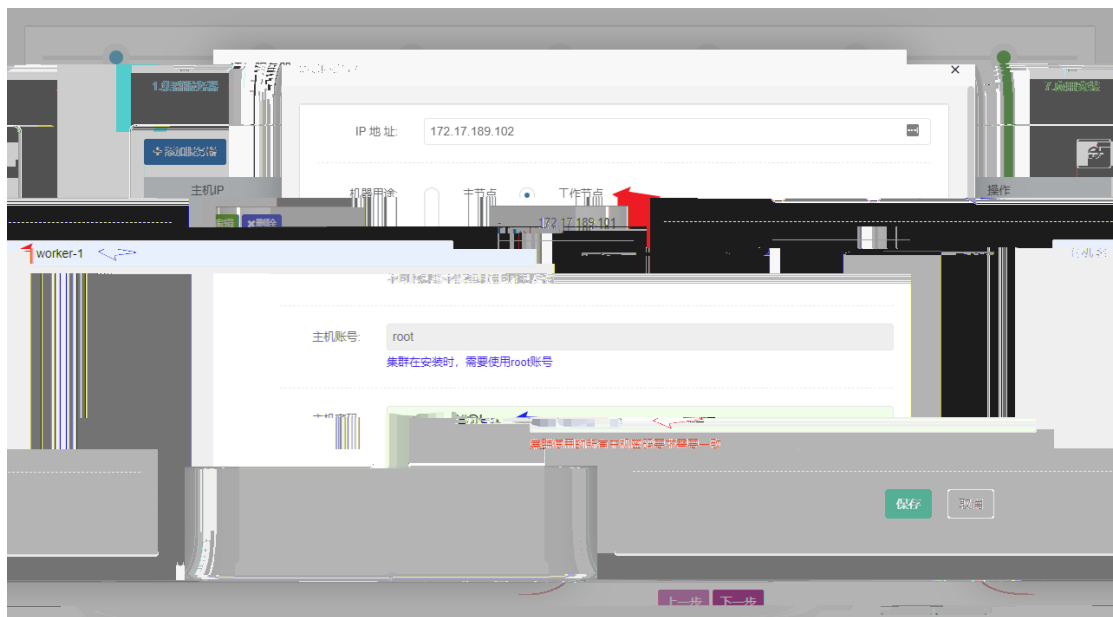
×

1.添加服务器

7.添加节点

IP 地址: 172.17.189.102

+添加服务器

主机IP

机器用途 主节点 工作节点

操作

编辑 删除

172.17.189.101

worker-1

主机账号: root

集群在安装时，需要使用root账号

主机密码

保存 取消

上一步 下一步